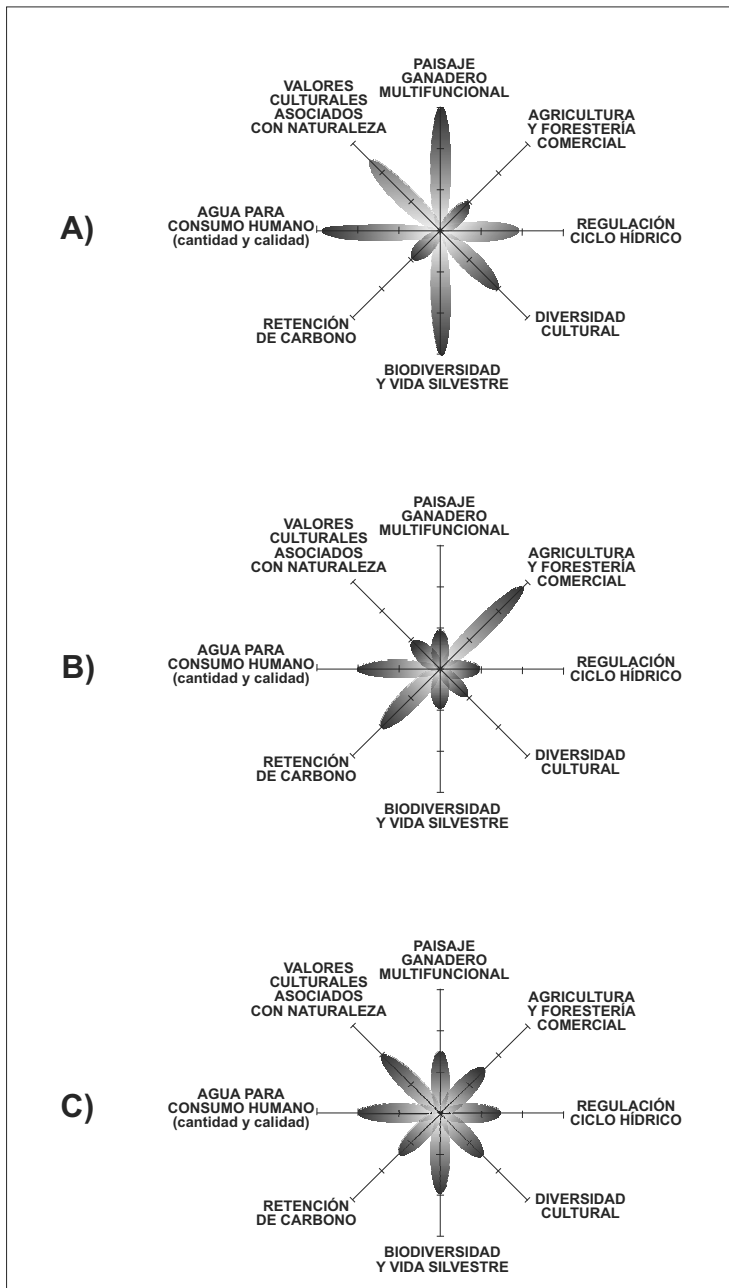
A)

PAISAJE GANADERO MULTIFUNCIONAL

VALORES CULTURALES ASOCIADOS CON NATURALEZA

AGRICULTURA Y FORESTERÍA COMERCIAL

AGUA PARA CONSUMO HUMANO (cantidad y calidad)

REGULACIÓN CICLO HÍDRICO

RETENCIÓN DE CARBONO

DIVERSIDAD CULTURAL

BIODIVERSIDAD Y VIDA SILVESTRE

B)

PAISAJE GANADERO MULTIFUNCIONAL

VALORES CULTURALES ASOCIADOS CON NATURALEZA

AGRICULTURA Y FORESTERÍA COMERCIAL

AGUA PARA CONSUMO HUMANO (cantidad y calidad)

REGULACIÓN CICLO HÍDRICO

RETENCIÓN DE CARBONO

DIVERSIDAD CULTURAL

BIODIVERSIDAD Y VIDA SILVESTRE

C)

PAISAJE GANADERO MULTIFUNCIONAL

VALORES CULTURALES ASOCIADOS CON NATURALEZA

AGRICULTURA Y FORESTERÍA COMERCIAL

AGUA PARA CONSUMO HUMANO (cantidad y calidad)

REGULACIÓN CICLO HÍDRICO

RETENCIÓN DE CARBONO

DIVERSIDAD CULTURAL

BIODIVERSIDAD Y VIDA SILVESTRE